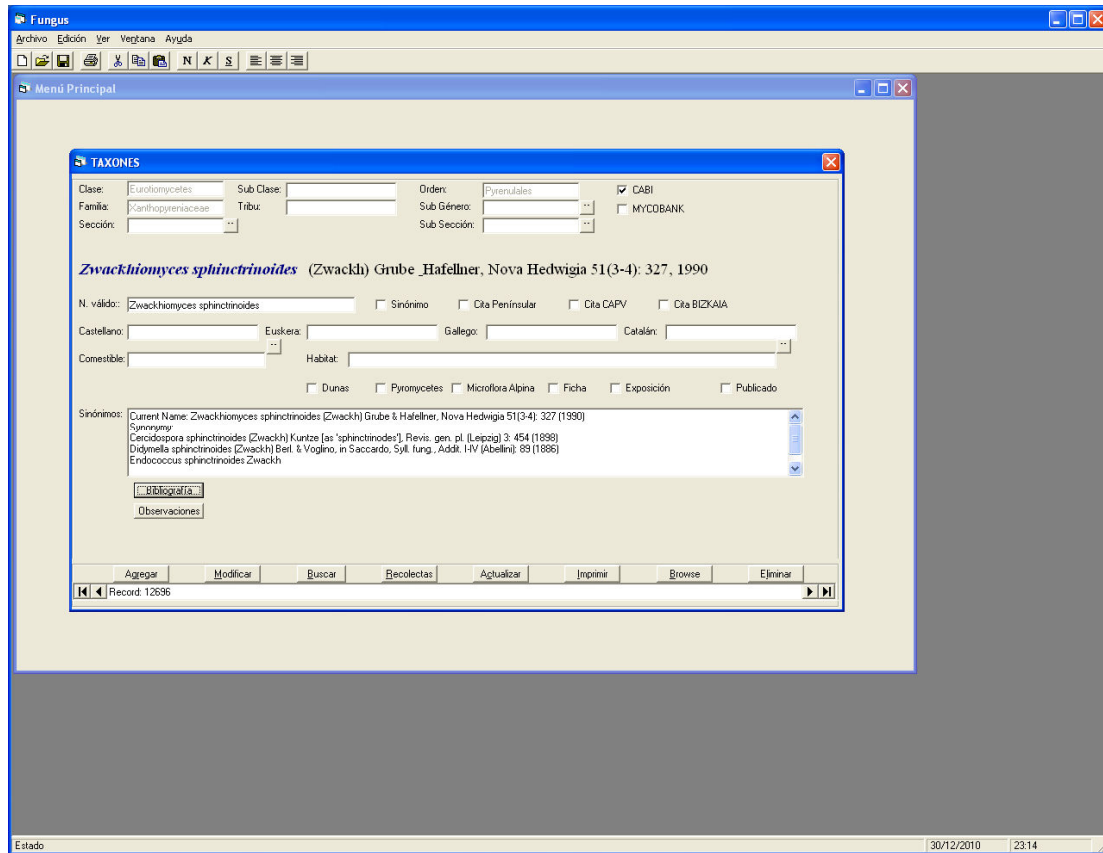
Fungus

Archivo Edición Ver Ventana Ayuda

N K S

Menú Principal

TAXONES

Clase: Eurotiomycetes Sub Clase: Orden: Pyrenulales CABI
Familia: Xanthopyreniaceae Tribu: Sub Género: MYCOBANK
Sección: Sub Sección:

Zwackhiomyces sphinctrinoides (Zwackh) Grube _Hafellner, Nova Hedwigia 51(3-4): 327, 1990

N. válido: Zwackhiomyces sphinctrinoides Sinónimo Cita Peninsular Cita CAPV Cita BIZKAIA

Castellano: Euskera: Gallego: Catalán:

Comestible: Habitat:

Dunas Pyromycetes Microflora Alpina Ficha Exposición Publicado

Sinónimos: Current Name: Zwackhiomyces sphinctrinoides (Zwackh) Grube & Hafellner, Nova Hedwigia 51(3-4): 327 (1990)
Synonymy:
Cercidospora sphinctrinoides (Zwackh) Kuntze [as 'sphinctrinodes'], Revis. gen. pl. (Leipzig) 3: 454 (1898)
Didymella sphinctrinoides (Zwackh) Berl. & Voglino, in Saccardo, Syll. fung., Addit. I-IV (Abellini): 89 (1886)
Endococcus sphinctrinoides Zwackh

Bibliografía

Observaciones

Agregar Modificar Buscar Recolectas Actualizar Imprimir Browse Eliminar

Record: 12696

Estado 30/12/2010 23:14